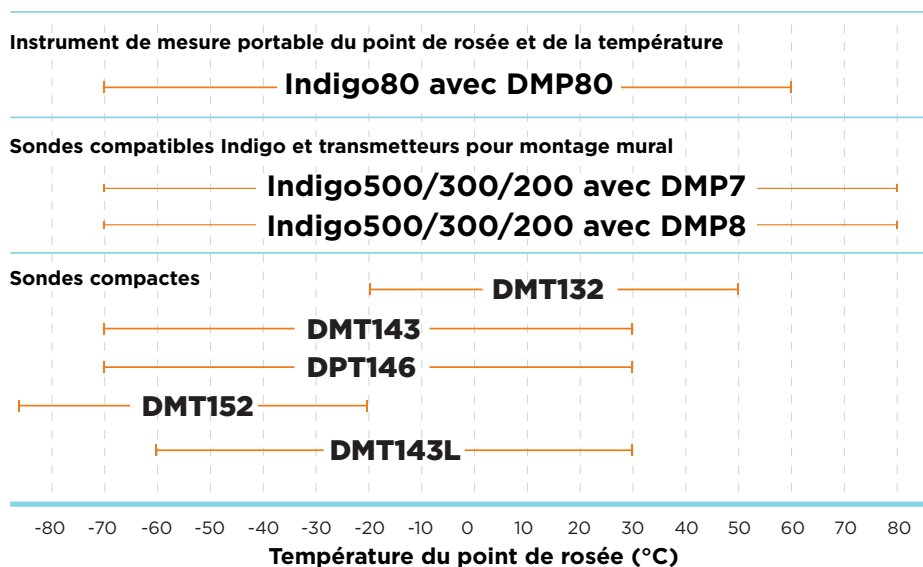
Instrument de mesure portable du point de rosée et de la température

Indigo80 avec DMP80

Sondes compatibles Indigo et transmetteurs pour montage mural

Indigo500/300/200 avec DMP7

Indigo500/300/200 avec DMP8

Sondes compactes

DMT132

DMT143

DPT146

DMT152

DMT143L

-80 -70 -60 -50 -40 -30 -20 -10 0 10 20 30 40 50 60 70 80

Température du point de rosée (°C)